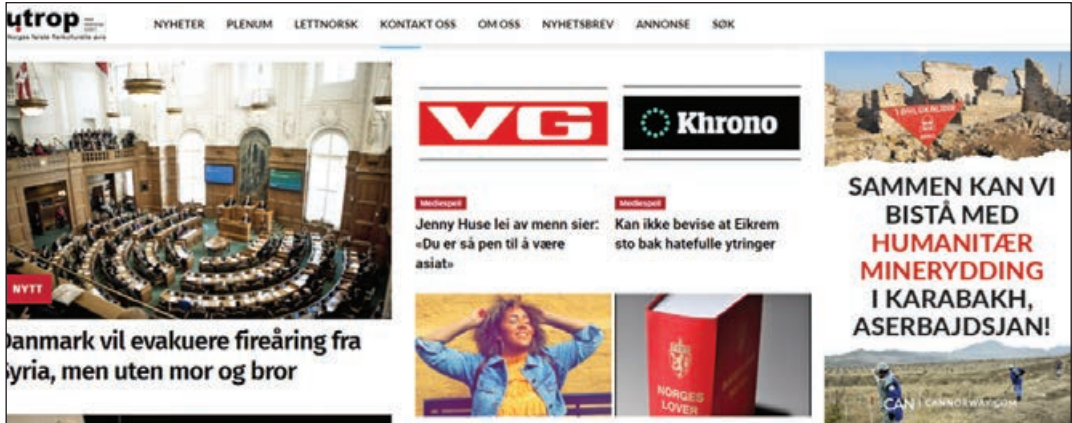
utrop
Norges første flerkulturelle avis

NYHETER PLENUM LETTNORSK KONTAKT OSS OM OSS NYHETSBREV ANNONSE SØK

NYTT

Danmark vil evakuere fireåring fra Syria, men uten mor og bror

VG

Khrono

Mediespeil
Jenny Huse lei av menn sier: «Du er så pen til å være asiat»

Mediespeil
Kan ikke bevise at Eikrem sto bak hatefulle ytringer

NORGES LOVER

SAMMEN KAN VI BISTÅ MED HUMANITÆR MINERYDDING I KARABAKH, ASERBAJDSJAN!

CAN | CANNORWAY.COM